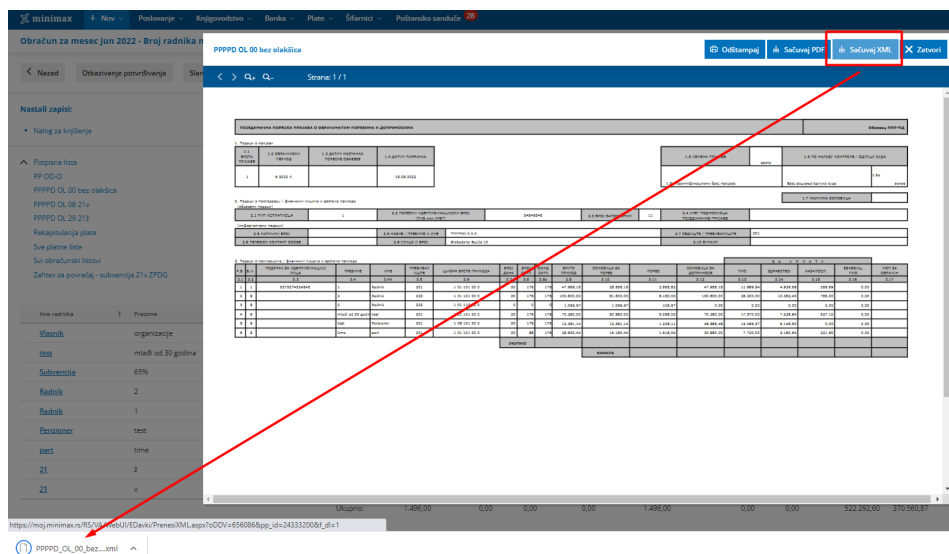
minimax + Nov Poslovanje Knjigovodstvo Banka Plate Šifarnici Poštansko sanduče 28

Obračun za mesec jun 2022 - Broj radnika n

Nazad Otkazivanje potvrđivanja Slan

Nastali zapisi:

Nalog za knjiženje

Popisna liste
PP OD-O
PPPPD OL 00 bez olakšica
PPPPD OL 08 21v
PPPPD OL 29 21Z
Rekapitulacija plata
Sve platne liste
Svi obračunski listovi
Zahtev za povraćaj - subvencije 21v ZPDG

| Ime radnika | Prezime |
|---|---|
| Vlasnik | organizacije |
| test | mlađi od 30 godina |
| Subvencija | 65% |
| Radnik | 2 |
| Radnik | 1 |
| Penzioner | test |
| part | time |
| 21 | z |
| 21 | v |

Ukupno: 1.496,00 0,00 0,00 0,00 1.496,00 0,00 0,00 522.292,60 370.560,87

PPPPD OL 00 bez olakšica

Odštampaj Sačuvaj PDF Sačuvaj XML Zatvori

Strana: 1 / 1

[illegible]

https://moj.minimax.rs/RS/VA/WebUI/EDavki/PrenesiXML.aspx?oDDV=656086&pp_id=24333200&f_dl=1

PPPPD_OL_00_bez....xml